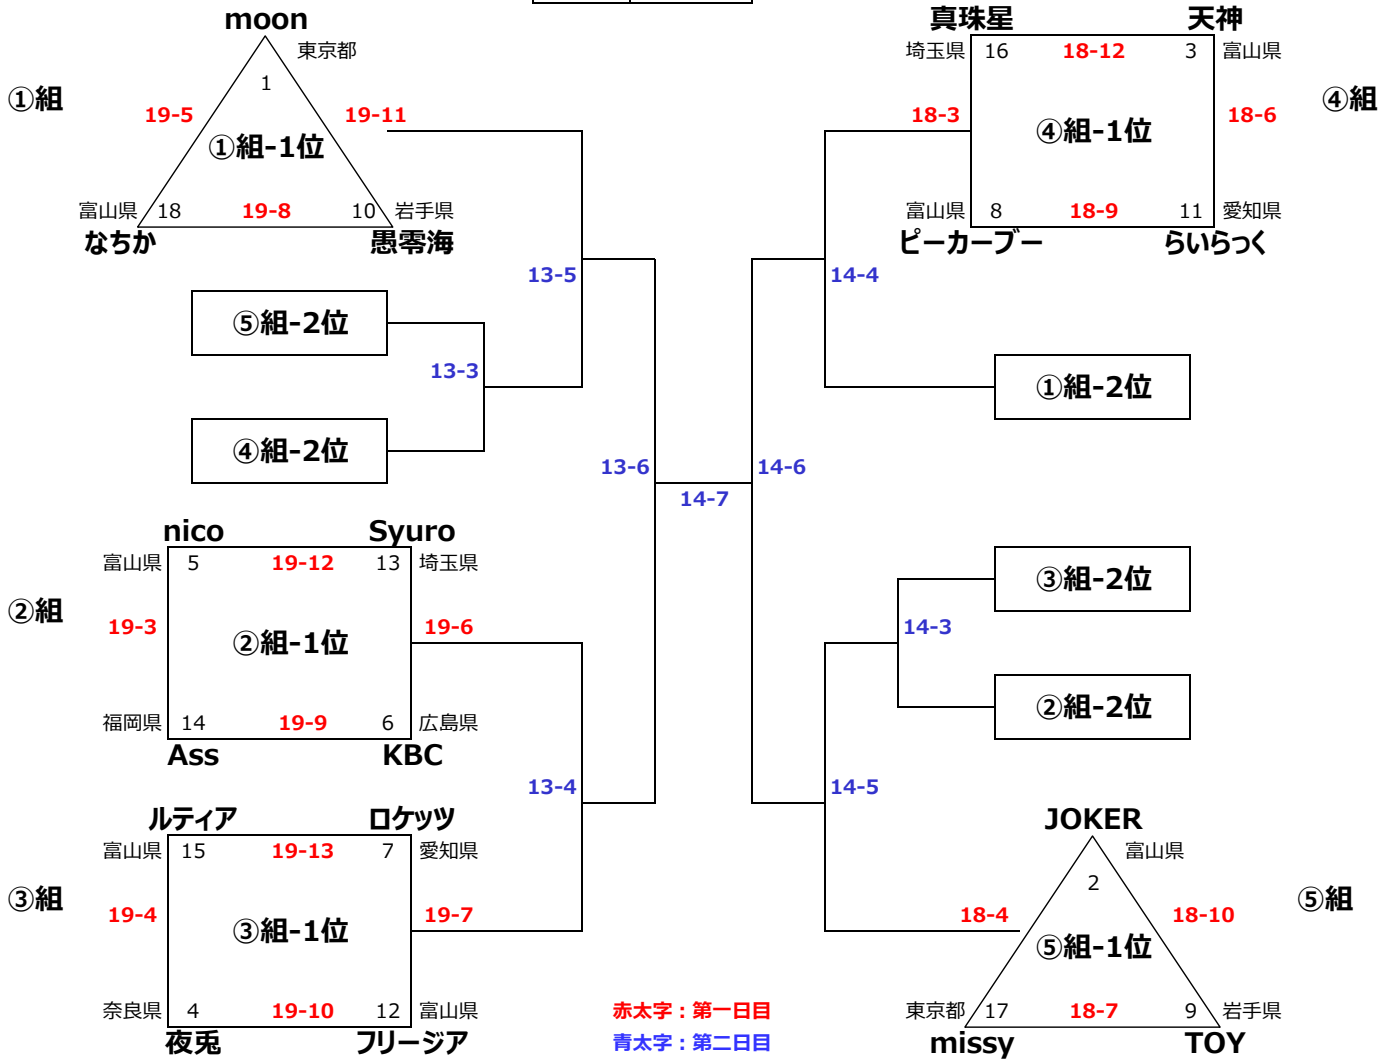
moon
東京都
1
①組
19-5
19-11
①組-1位
富山県 18
19-8
10 岩手県
なちか
愚零海

真珠星
天神
埼玉県 16
18-12
3 富山県
④組
18-3
④組-1位
18-6
富山県 8
18-9
11 愛知県
ピーカーブー
らいらっく

13-5
14-4
⑤組-2位
13-3
①組-2位
④組-2位
13-6
14-6
14-7

nico
Syuro
富山県 5
19-12
13 埼玉県
②組
19-3
②組-1位
19-6
福岡県 14
19-9
6 広島県
Ass
KBC

③組-2位
14-3
②組-2位

13-4
14-5

ルティア
ロケッツ
富山県 15
19-13
7 愛知県
③組
19-4
③組-1位
19-7
奈良県 4
19-10
12 富山県
夜兎
フリージア

JOKER
富山県
2
⑤組
18-4
⑤組-1位
18-10
東京都 17
18-7
9 岩手県
missy
TOY

赤太字：第一日目
青太字：第二日目